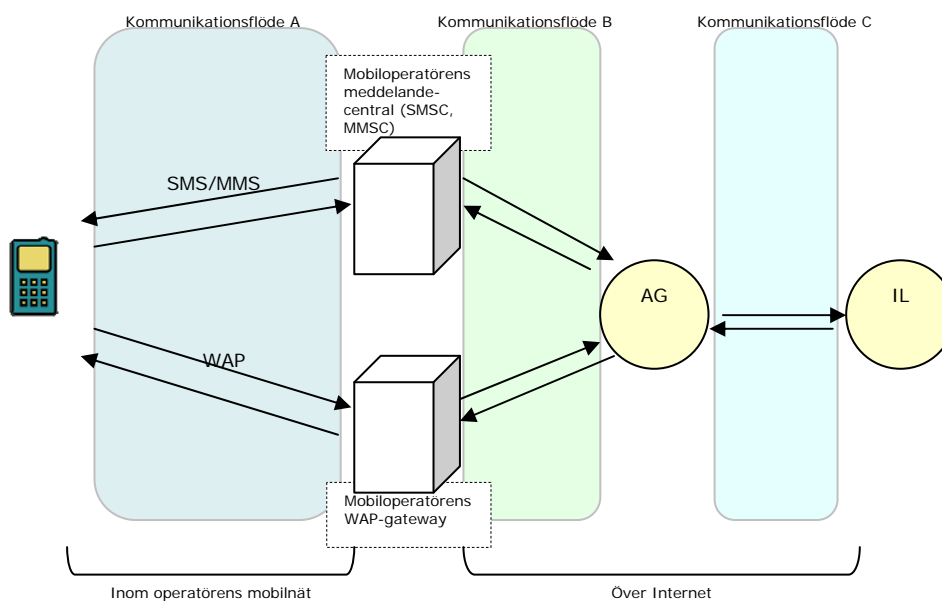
Kommunikationsflöde A

Kommunikationsflöde B

Kommunikationsflöde C

Mobiloperatörens meddelandecentral (SMSC, MMSC)

SMS/MMS

WAP

AG

IL

Mobiloperatörens WAP-gateway

Inom operatörens mobilnät

Över Internet